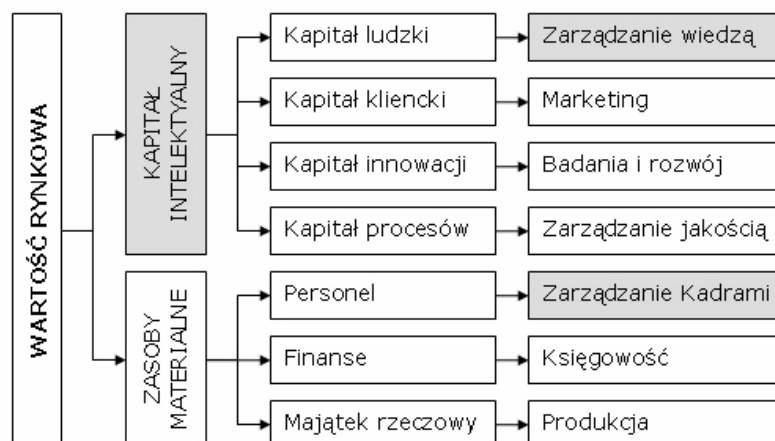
WARTOŚĆ RYNKOWA

KAPITAŁ INTELEKTUALNY

Kapitał ludzki
Zarządzanie wiedzą

Kapitał kliencki
Marketing

Kapitał innowacji
Badania i rozwój

Kapitał procesów
Zarządzanie jakością

ZASOBY MATERIALNE

Personel
Zarządzanie Kadrami

Finanse
Księgowość

Majątek rzeczowy
Produkcja